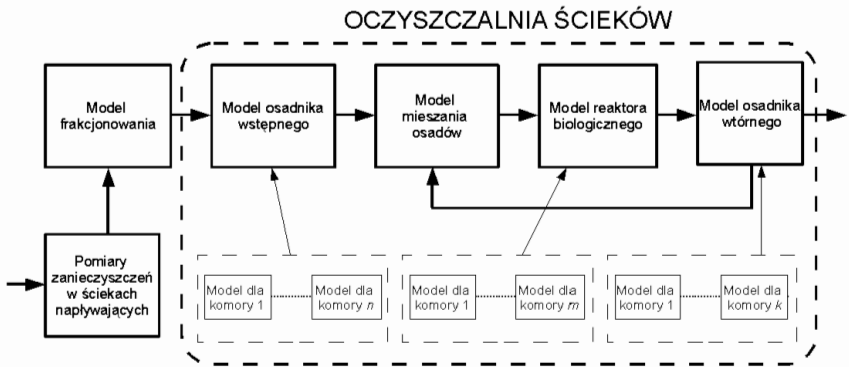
OCZYSZCZALNIA ŚCIEKÓW

Model frakcjonowania

Model osadnika wstępnego

Model mieszania osadów

Model reaktora biologicznego

Model osadnika wtórnego

Pomiary zanieczyszczeń w ściekach napływających

Model dla komory 1

Model dla komory $n$

Model dla komory 1

Model dla komory $m$

Model dla komory 1

Model dla komory $k$